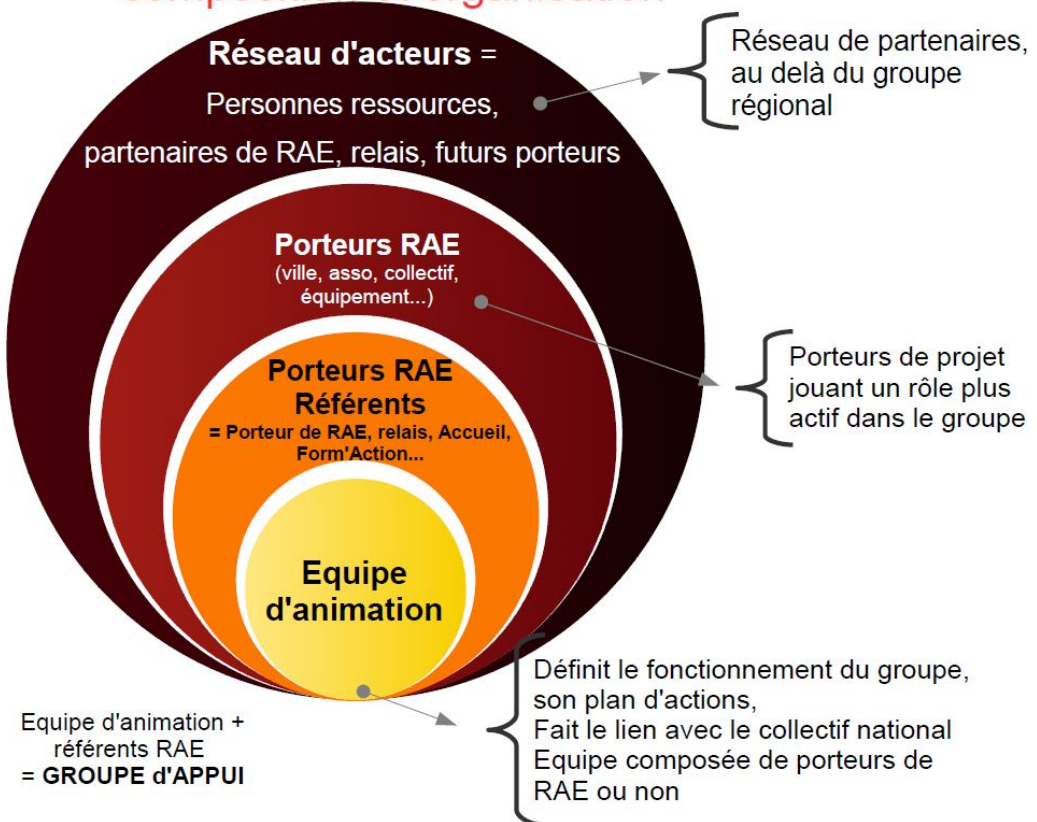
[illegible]

Réseau d'acteurs =
Personnes ressources,
partenaires de RAE, relais, futurs porteurs

Réseau de partenaires, au delà du groupe régional

Porteurs RAE
(ville, asso, collectif, équipement...)

Porteurs de projet jouant un rôle plus actif dans le groupe

Porteurs RAE Référents
= Porteur de RAE, relais, Accueil, Form'Action...

Equipe d'animation

Définit le fonctionnement du groupe, son plan d'actions,
Fait le lien avec le collectif national
Equipe composée de porteurs de RAE ou non

Equipe d'animation + référents RAE
= GROUPE d'APPUI